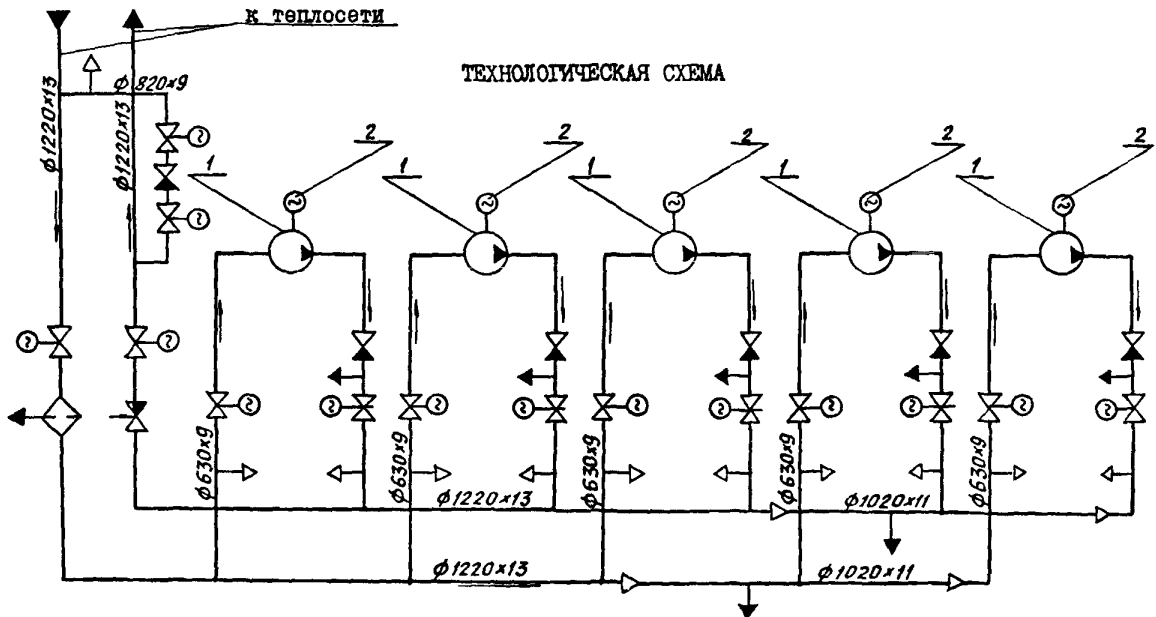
к теплосети

ТЕХНОЛОГИЧЕСКАЯ СХЕМА

$\phi 820\times9$

$\phi 1220\times13$

$\phi 1220\times13$

1 2 1 2 1 2 1 2 1 2

$\phi 630\times9$ $\phi 630\times9$ $\phi 630\times9$ $\phi 630\times9$ $\phi 630\times9$

$\phi 1220\times13$

$\phi 1020\times11$

$\phi 1220\times13$

$\phi 1020\times11$